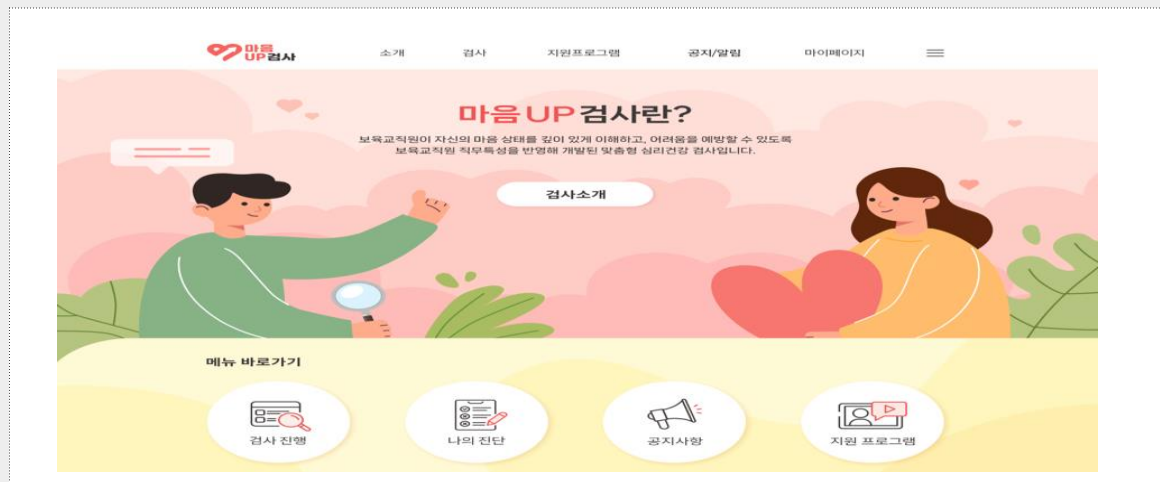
마음 UP검사

소개 검사 지원프로그램 공지/알림 마이페이지

마음UP검사란?

보육교직원이 자신의 마음 상태를 깊이 있게 이해하고, 어려움을 예방할 수 있도록 보육교직원 직무특성을 반영해 개발된 맞춤형 심리건강 검사입니다.

검사소개

메뉴 바로가기

검사 진행

나의 진단

공지사항

지원 프로그램